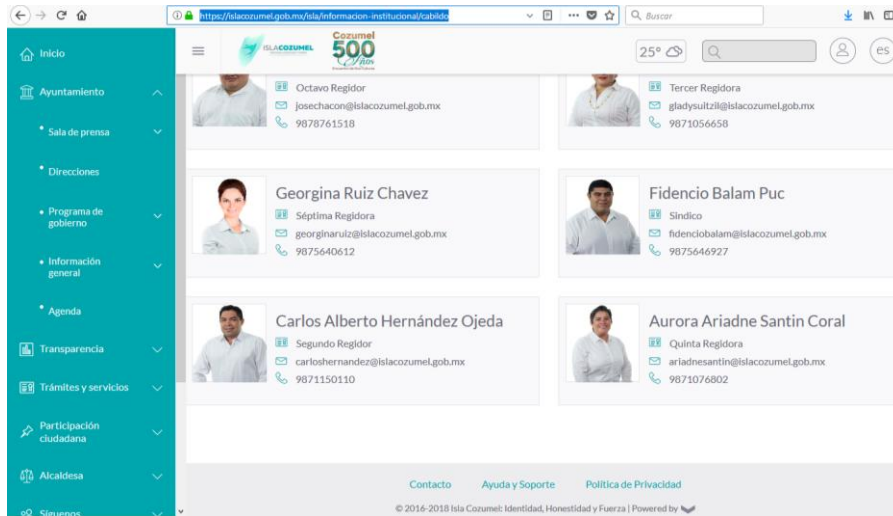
https://islacozumel.gob.mx/isla/informacion-institucional/cabildo

Buscar

Inicio

Ayuntamiento

Sala de prensa

Direcciones

Programa de gobierno

Información general

Agenda

Transparencia

Trámites y servicios

Participación ciudadana

Alcaldesa

Síguenos

ISLA COZUMEL

Cozumel 500 Años

25°

es

Octavo Regidor
josechacon@islacozumel.gob.mx
9878761518

Tercer Regidora
gladysultzil@islacozumel.gob.mx
9871056658

Georgina Ruiz Chavez
Séptima Regidora
georginaruiz@islacozumel.gob.mx
9875640612

Fidencio Balam Puc
Síndico
fidenciobalam@islacozumel.gob.mx
9875646927

Carlos Alberto Hernández Ojeda
Segundo Regidor
carloshernandez@islacozumel.gob.mx
9871150110

Aurora Ariadne Santin Coral
Quinta Regidora
ariadnesantin@islacozumel.gob.mx
9871076802

Contacto

Ayuda y Soporte

Politica de Privacidad

© 2016-2018 Isla Cozumel: Identidad, Honestidad y Fuerza | Powered by